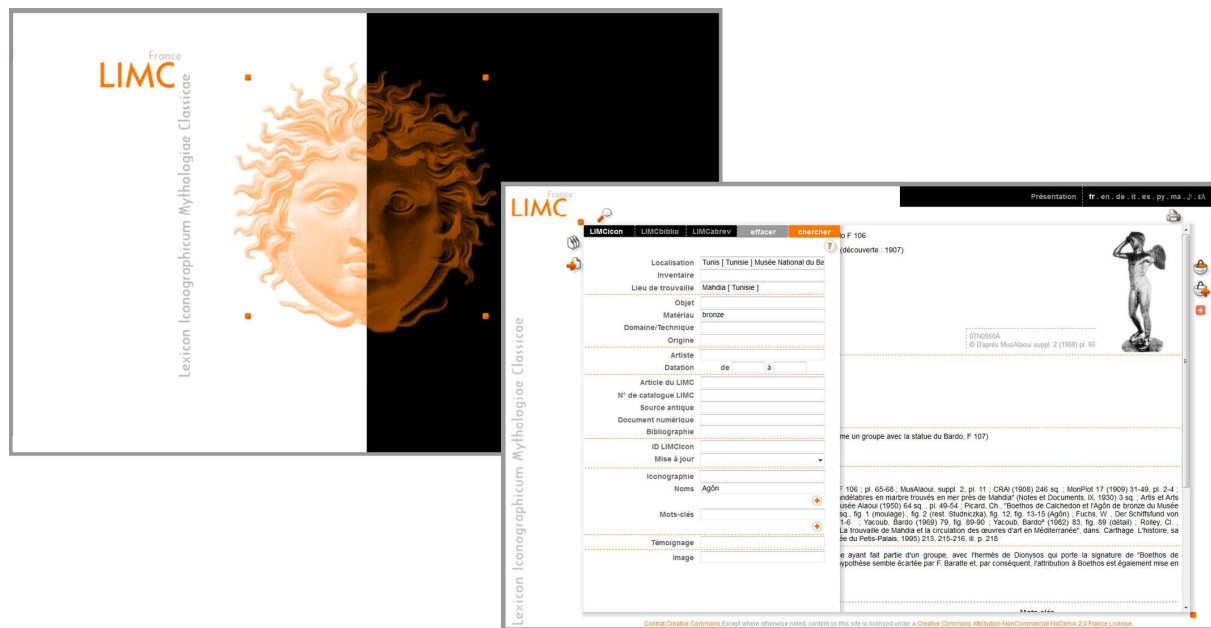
France
LIMC
Lexicon Iconographicum Mythologiae Classicae

France
LIMC
Lexicon Iconographicum Mythologiae Classicae

Présentation fr . en . de . it . es . py . ma . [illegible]

LIMCicon LIMCbiblio LIMCabrev effacer chercher

Localisation Tunis [ Tunisie ] Musée National du Ba
Inventaire
Lieu de trouvaille Mahdia [ Tunisie ]
Objet
Matériau bronze
Domaine/Technique
Origine
Artiste
Datation de à
Article du LIMC
N° de catalogue LIMC
Source antique
Document numérique
Bibliographie
ID LIMCicon
Mise à jour
Iconographie
Noms Agôn
Mots-clés
Témoignage
Image

o F 106
(découverte : 1907)

0TN0950A
© D'après MusAlaoui suppl. 2 (1908) pl. 65

me un groupe avec la statue du Bardo, F 107)

F 106 ; pl. 65-68 ; MusAlaoui, suppl. 2, pl. 11 ; CRAI (1908) 246 sq. ; MonPiot 17 (1909) 31-49, pl. 2-4 ; ndélabres en marbre trouvés en mer près de Mahdia" (Notes et Documents, IX, 1930) 3 sq. ; Artis et Arts usée Alaoui (1950) 64 sq. , pl. 49-54 ; Picard, Ch., "Boethos de Calchedon et l'Agôn de bronze du Musée sq., fig. 1 (moulage) , fig. 2 (rest. Studniczka), fig. 12, fig. 13-15 (Agôn) ; Fuchs, W. , Der Schiffsfund von 1-6 ; Yacoub, Bardo (1969) 79, fig. 89-90 ; Yacoub, Bardo² (1982) 83, fig. 89 (détail) ; Rolley, Cl. , La trouvaille de Mahdia et la circulation des œuvres d'art en Méditerranée", dans: Carthage. L'histoire, sa ée du Petis-Palais, 1995) 213, 215-216, ill. p. 218

ayant fait partie d'un groupe, avec l'hermès de Dionysos qui porte la signature de "Boethos de ypothèse semble écartée par F. Baratte et, par conséquent, l'attribution à Boethos est également mise en

Mots-clés

Contrat Creative Commons Except where otherwise noted, content on this site is licensed under a Creative Commons Attribution-NonCommercial-NoDerivs 2.0 France License